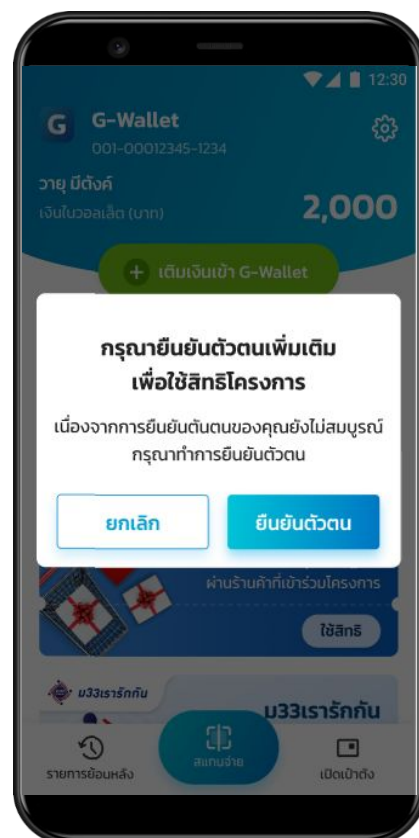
12:30

G G-Wallet
001-00012345-1234

วายุ มีตังค์
เงินในวอลเล็ต (บาท)
2,000

+ เติมเงินเข้า G-Wallet

กรุณายืนยันตัวตนเพิ่มเติม
เพื่อใช้สิทธิโครงการ

เนื่องจากการยืนยันตันตนของคุณยังไม่สมบูรณ์
กรุณาทำการยืนยันตัวตน

ยกเลิก
ยืนยันตัวตน

ผ่านร้านค้าที่เข้าร่วมโครงการ
ใช้สิทธิ

ม33เรารักกัน
ม33เรารักกัน

รายการย้อนหลัง
สแกนจ่าย
เปิดเป๋าตัง